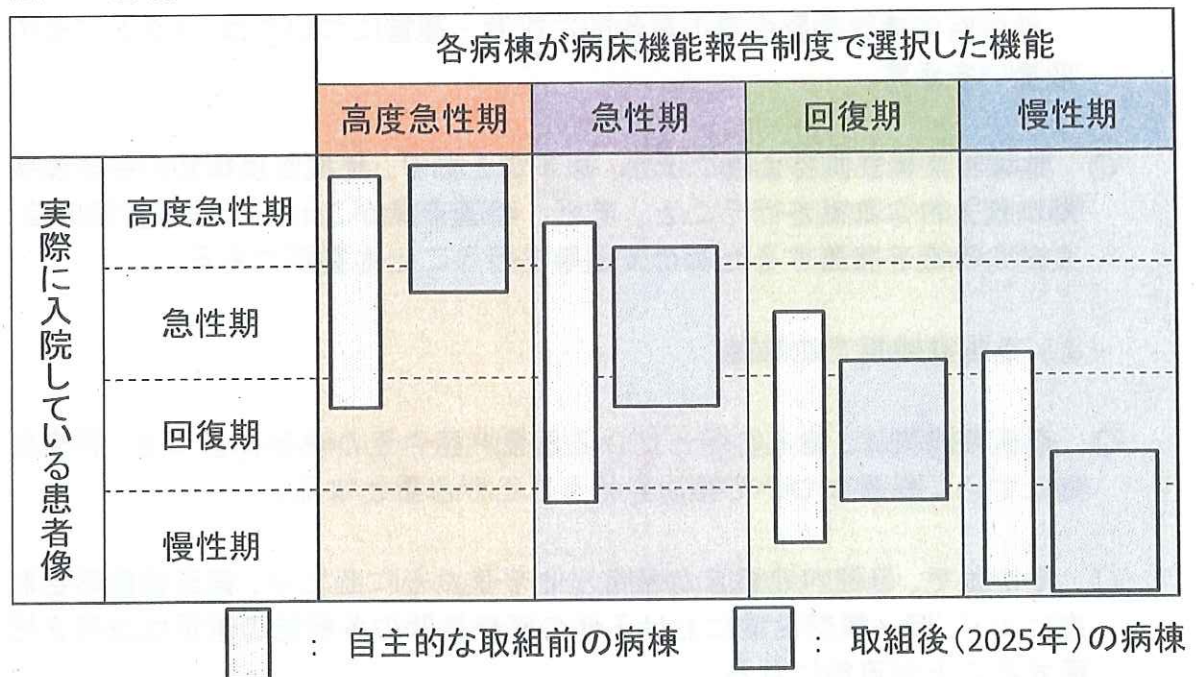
|  |  | 各病棟が病床機能報告制度で選択した機能 |  |  |  |
|---|---|---|---|---|---|
|  |  | 高度急性期 | 急性期 | 回復期 | 慢性期 |
| 実際に入院している患者像 | 高度急性期 |  |  |  |  |
|  | 急性期 |  |  |  |  |
|  | 回復期 |  |  |  |  |
|  | 慢性期 |  |  |  |  |

: 自主的な取組前の病棟　: 取組後（2025年）の病棟